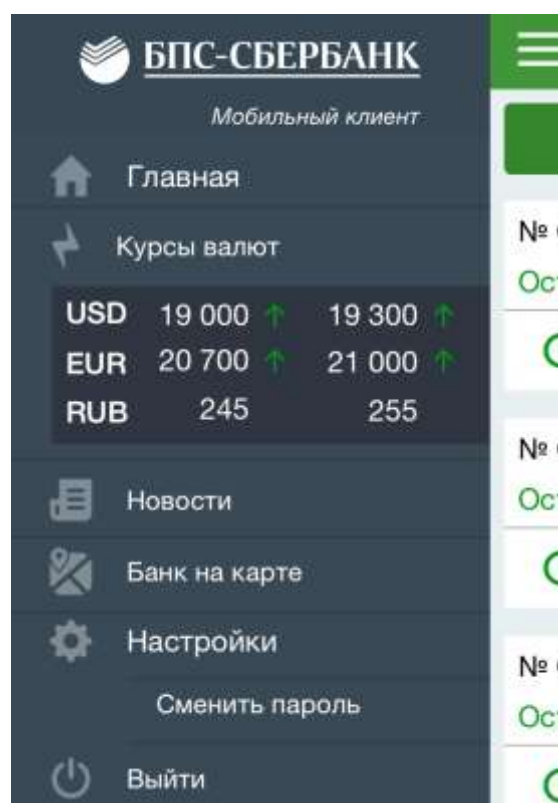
БПС-СБЕРБАНК

Мобильный клиент

Главная

Курсы валют

| USD | 19 000 | 19 300 |
|---|---|---|
| EUR | 20 700 | 21 000 |
| RUB | 245 | 255 |

Новости

Банк на карте

Настройки

Сменить пароль

Выйти

№ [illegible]
Ос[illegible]
С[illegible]

№ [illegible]
Ос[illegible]
С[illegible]

№ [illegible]
Ос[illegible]
С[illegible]